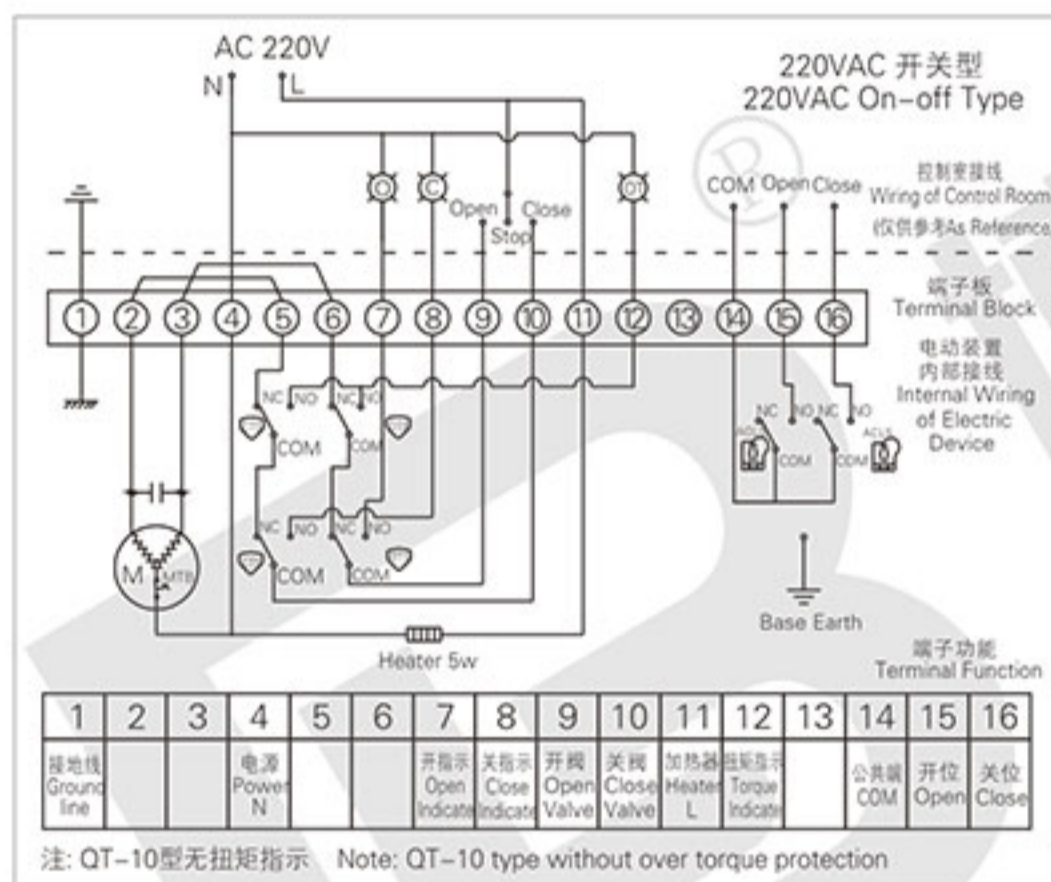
AC 220V

N L

220VAC 开关型
220VAC On-off Type

COM Open Close

控制室接线
Wiring of Control Room
(仅供参考As Reference

O C Open Close Stop OT

端子板
Terminal Block

① ② ③ ④ ⑤ ⑥ ⑦ ⑧ ⑨ ⑩ ⑪ ⑫ ⑬ ⑭ ⑮ ⑯

电动装置
内部接线
Internal Wiring
of Electric
Device

NC NO NC NO COM COM

NC NO NC NO COM COM

NC NO NC NO COM COM

M MTR

Base Earth

Heater 5w

端子功能
Terminal Function

| 1 | 2 | 3 | 4 | 5 | 6 | 7 | 8 | 9 | 10 | 11 | 12 | 13 | 14 | 15 | 16 |
|---|---|---|---|---|---|---|---|---|---|---|---|---|---|---|---|
| 接地线 Ground line | | | 电源 Power N | | | 开指示 Open Indicate | 关指示 Close Indicate | 开阀 Open Valve | 关阀 Close Valve | 加热器 Heater L | 扭矩指示 Torque Indicate | | 公共端 COM | 开位 Open | 关位 Close |

注: QT-10型无扭矩指示 Note: QT-10 type without over torque protection